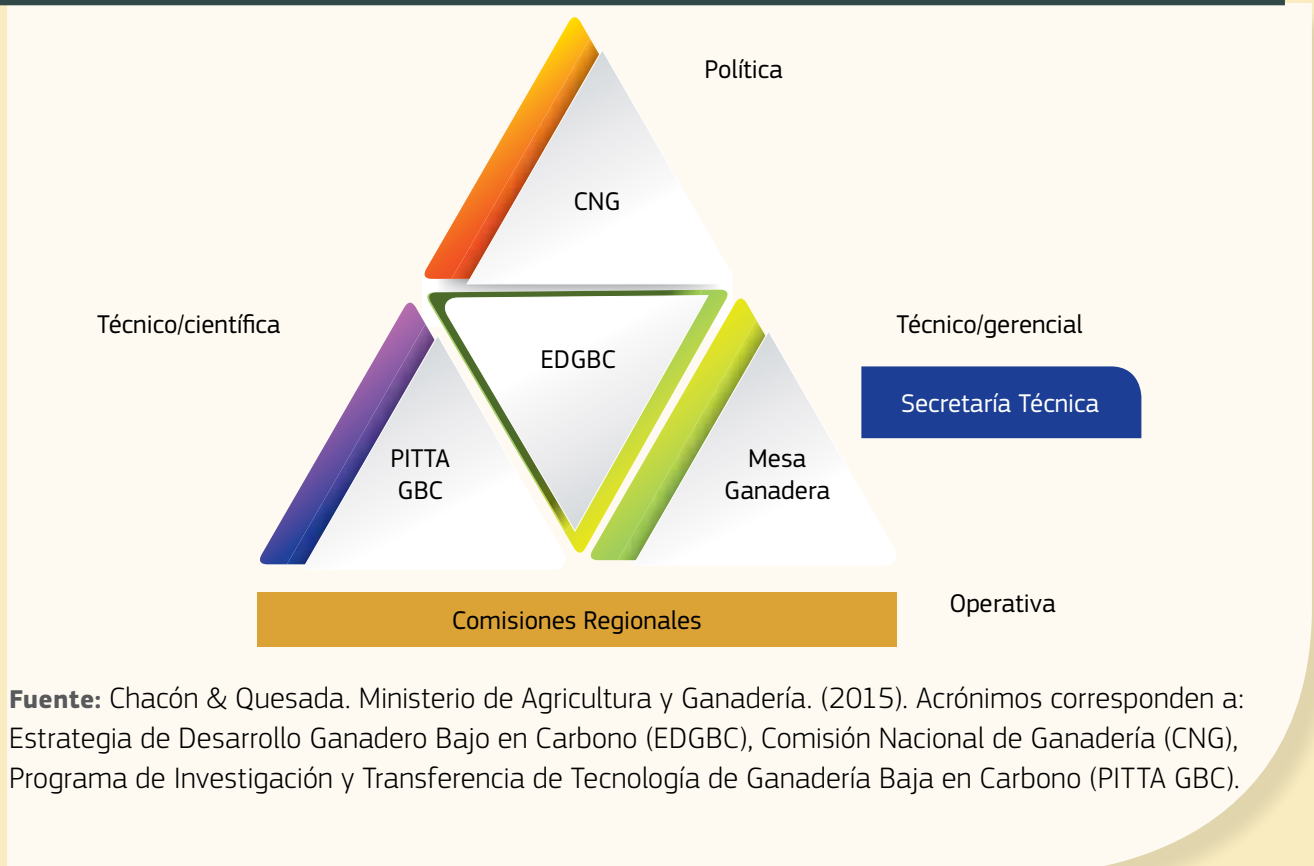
Política

CNG

Técnico/científica

Técnico/gerencial

EDGBC

Secretaría Técnica

PITTA GBC

Mesa Ganadera

Comisiones Regionales

Operativa

**Fuente:** Chacón & Quesada. Ministerio de Agricultura y Ganadería. (2015). Acrónimos corresponden a: Estrategia de Desarrollo Ganadero Bajo en Carbono (EDGBC), Comisión Nacional de Ganadería (CNG), Programa de Investigación y Transferencia de Tecnología de Ganadería Baja en Carbono (PITTA GBC).